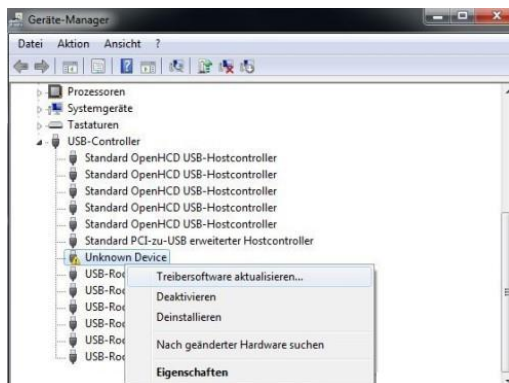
Geräte-Manager

Datei Aktion Ansicht ?

Prozessoren
Systemgeräte
Tastaturen
USB-Controller
Standard OpenHCD USB-Hostcontroller
Standard OpenHCD USB-Hostcontroller
Standard OpenHCD USB-Hostcontroller
Standard OpenHCD USB-Hostcontroller
Standard OpenHCD USB-Hostcontroller
Standard PCI-zu-USB erweiterter Hostcontroller
Unknown Device
USB-Roo
USB-Roo
USB-Roo
USB-Roo
USB-Roo
USB-Roo

Treibersoftware aktualisieren...
Deaktivieren
Deinstallieren
Nach geänderter Hardware suchen
Eigenschaften